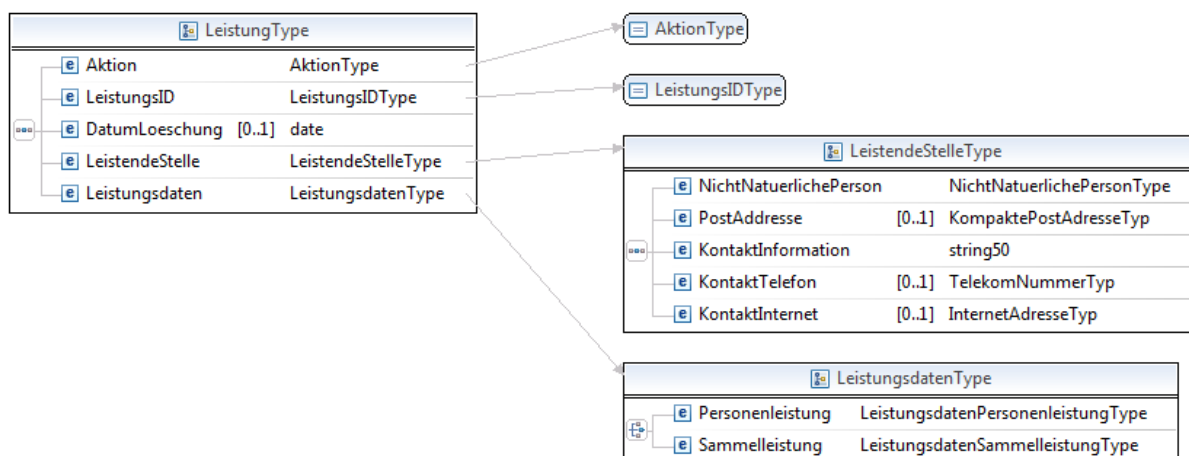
LeistungType

| | | |
|---|---|---|
| e Aktion | | AktionType |
| e LeistungsID | | LeistungsIDType |
| e DatumLoeschung | [0..1] | date |
| e LeistendeStelle | | LeistendeStelleType |
| e Leistungsdaten | | LeistungsdatenType |

AktionType

LeistungsIDType

LeistendeStelleType

| | | |
|---|---|---|
| e NichtNatuerlichePerson | | NichtNatuerlichePersonType |
| e PostAddresse | [0..1] | KompaktePostAdresseTyp |
| e KontaktInformation | | string50 |
| e KontaktTelefon | [0..1] | TelekomNummerTyp |
| e KontaktInternet | [0..1] | InternetAdresseTyp |

LeistungsdatenType

| | |
|---|---|
| e Personenleistung | LeistungsdatenPersonenleistungType |
| e Sammelleistung | LeistungsdatenSammelleistungType |